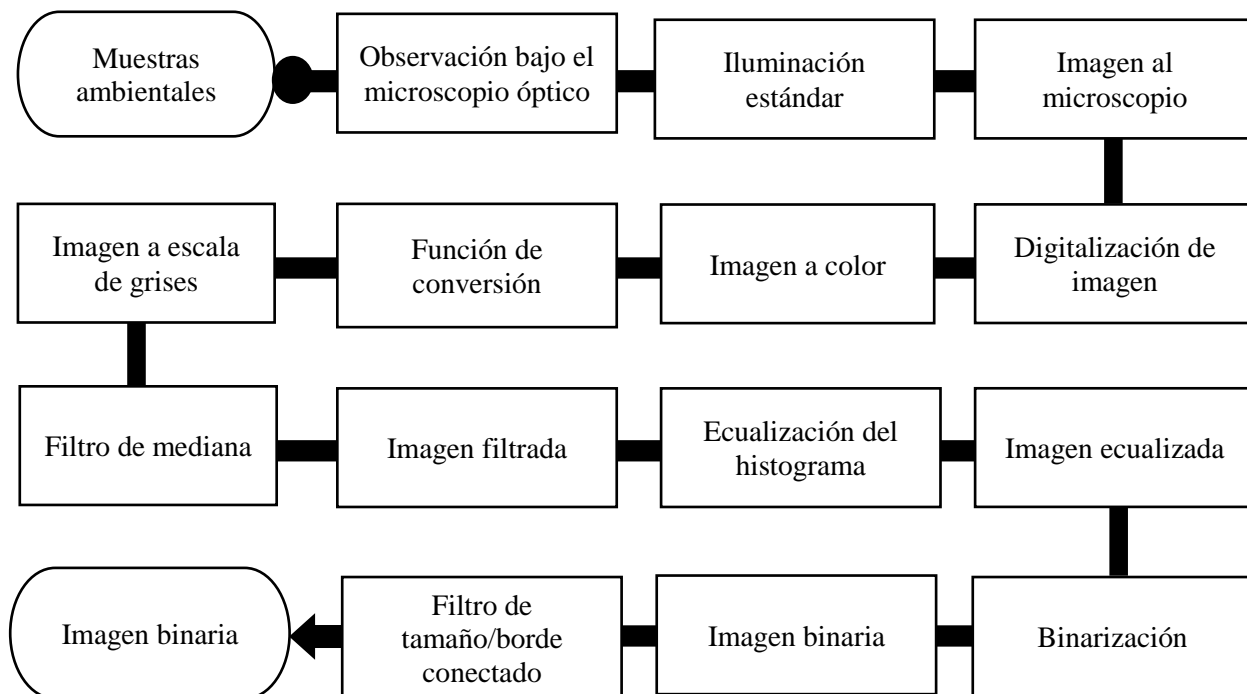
Muestras ambientales

Observación bajo el microscopio óptico

Iluminación estándar

Imagen al microscopio

Digitalización de imagen

Imagen a color

Función de conversión

Imagen a escala de grises

Filtro de mediana

Imagen filtrada

Ecualización del histograma

Imagen ecualizada

Binarización

Imagen binaria

Filtro de tamaño/borde conectado

Imagen binaria